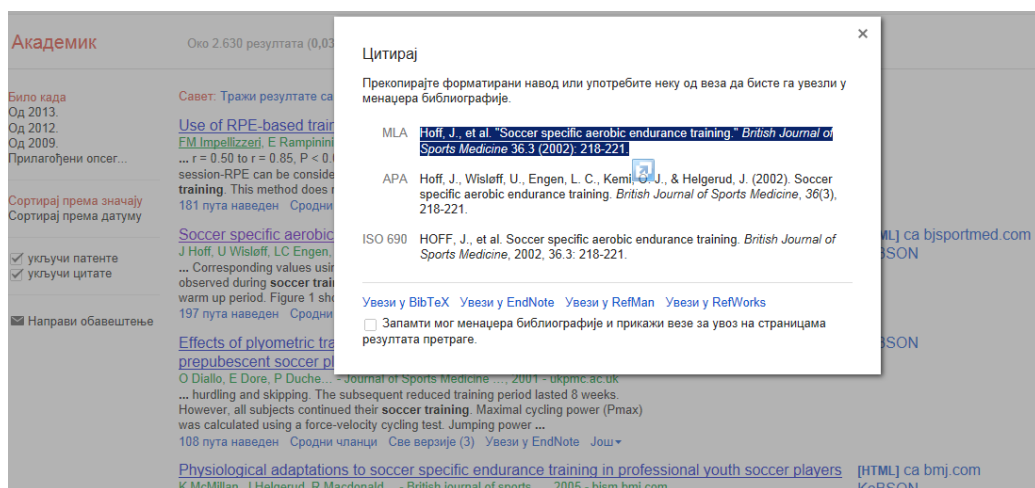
Академик

Око 2.630 резултата (0,03

Било када
Од 2013.
Од 2012.
Од 2009.
Прилагођени опсег...

Сортирај према значају
Сортирај према датуму

укључи патенте
укључи цитате

Направи обавештење

Савет: Тражи резултате са

Use of RPE-based trai
FM Impellizzeri, E Rampinini
... r = 0.50 to r = 0.85, P < 0.
session-RPE can be conside
training. This method does r
181 пута наведен Сродни

Soccer specific aerobic
J Hoff, U Wisløff, LC Engen,
... Corresponding values usi
observed during soccer traini
warm up period. Figure 1 sho
197 пута наведен Сродни

Effects of plyometric tra
prepubescent soccer pl
O Diallo, E Dore, P Duche... - Journal of Sports Medicine ..., 2001 - ukpmc.ac.uk
... hurdling and skipping. The subsequent reduced training period lasted 8 weeks. However, all subjects continued their soccer training. Maximal cycling power (Pmax) was calculated using a force-velocity cycling test. Jumping power ...
108 пута наведен Сродни чланци Све верзије (3) Увези у EndNote Још

Physiological adaptations to soccer specific endurance training in professional youth soccer players
K McMillan, J Helgerud, R Macdonald... - British journal of sports ..., 2005 - bjsm.bmj.com

[HTML] са bjsportmed.com
KoBSON
KoBSON
[HTML] са bmj.com
KoBSON

Цитирај

×

Прекопирајте форматирани навод или употребите неку од веза да бисте га увезли у менаџера библиографије.

MLA Hoff, J., et al. "Soccer specific aerobic endurance training." British Journal of Sports Medicine 36.3 (2002): 218-221.

APA Hoff, J., Wisløff, U., Engen, L. C., Kemi, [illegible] J., & Helgerud, J. (2002). Soccer specific aerobic endurance training. British Journal of Sports Medicine, 36(3), 218-221.

ISO 690 HOFF, J., et al. Soccer specific aerobic endurance training. British Journal of Sports Medicine, 2002, 36.3: 218-221.

Увези у BibTeX Увези у EndNote Увези у RefMan Увези у RefWorks

Запамти мог менаџера библиографије и прикажи везе за увоз на страницама резултата претраге.